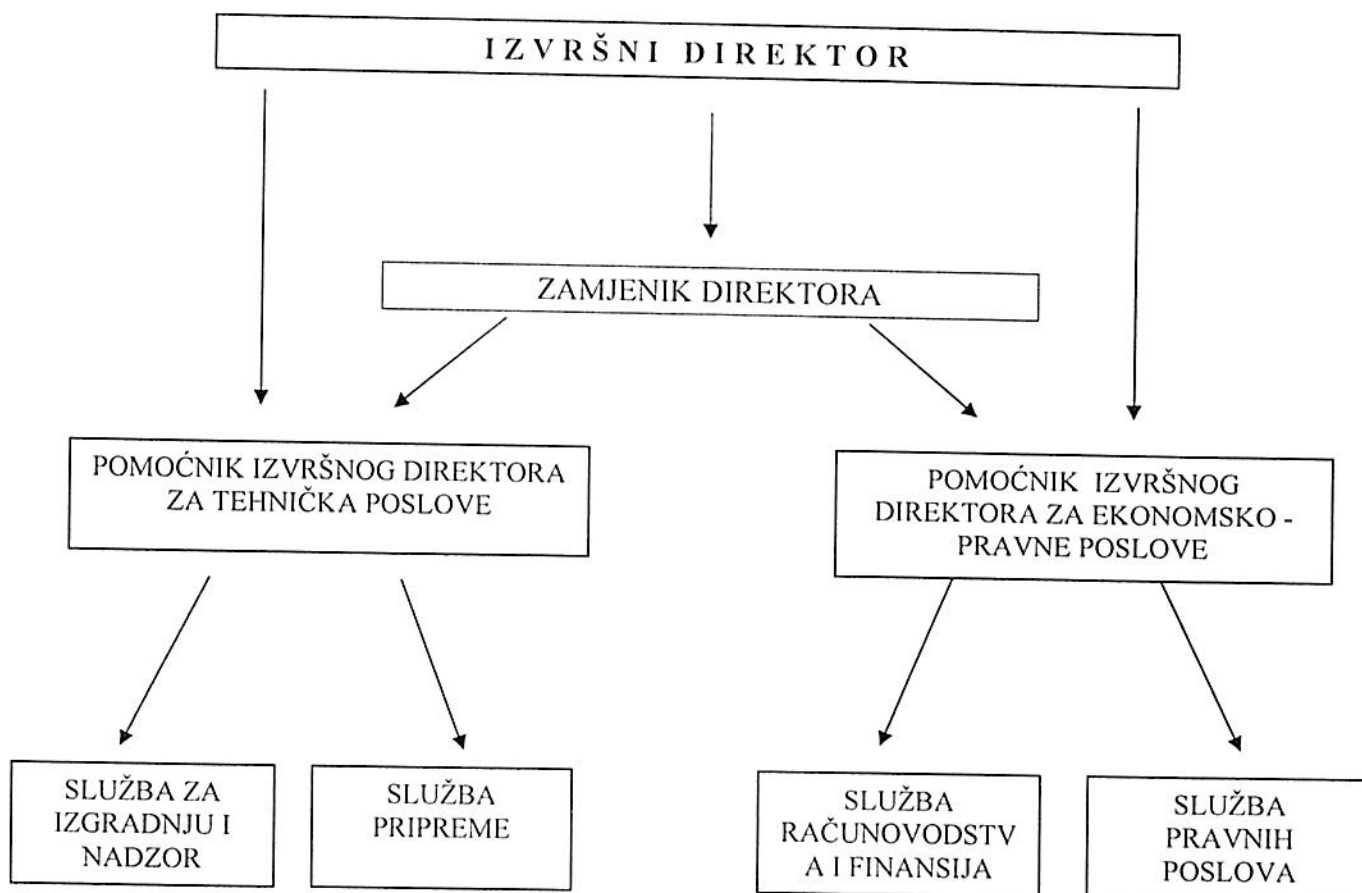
IZVRŠNI DIREKTOR

ZAMJENIK DIREKTORA

POMOĆNIK IZVRŠNOG DIREKTORA ZA TEHNIČKA POSLOVE

POMOĆNIK IZVRŠNOG DIREKTORA ZA EKONOMSKO - PRAVNE POSLOVE

SLUŽBA ZA IZGRADNJU I NADZOR

SLUŽBA PRIPREME

SLUŽBA RAČUNOVODSTV A I FINANSIJA

SLUŽBA PRAVNIH POSLOVA